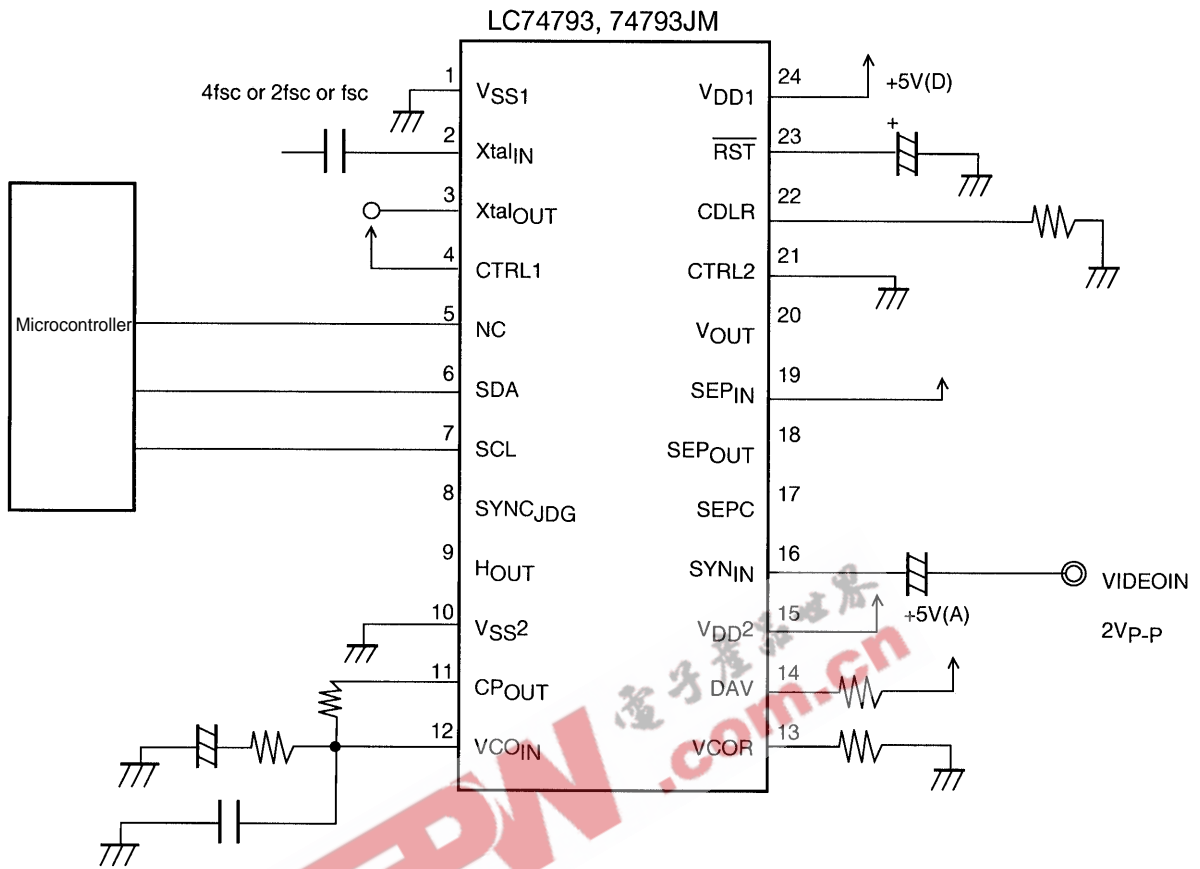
LC74793, 74793JM

4fsc or 2fsc or fsc

Microcontroller

1 $V_{SS}1$
2 $Xtal_{IN}$
3 $Xtal_{OUT}$
4 CTRL1
5 NC
6 SDA
7 SCL
8 $SYNC_{JDG}$
9 $H_{OUT}$
10 $V_{SS}2$
11 $CP_{OUT}$
12 $VCO_{IN}$

24 $V_{DD}1$
23 $\overline{RST}$
22 CDLR
21 CTRL2
20 $V_{OUT}$
19 $SEP_{IN}$
18 $SEP_{OUT}$
17 SEPC
16 $SYN_{IN}$
15 $V_{DD}2$
14 DAV
13 VCOR

+5V(D)
+
+5V(A)
VIDEOIN
$2V_{P-P}$

电子产品世界
EPW.com.cn